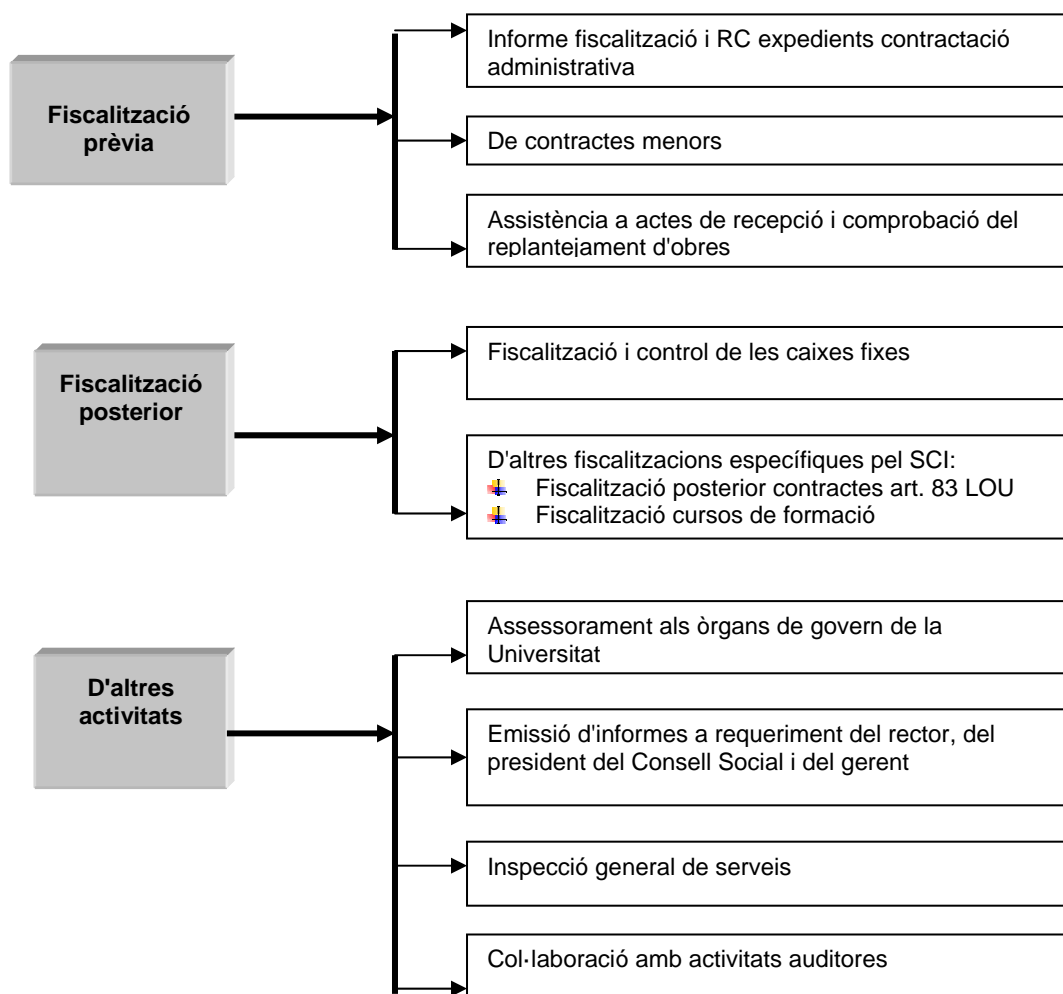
Fiscalització prèvia

Informe fiscalització i RC expedients contractació administrativa

De contractes menors

Assistència a actes de recepció i comprobació del replantejament d'obres

Fiscalització posterior

Fiscalització i control de les caixes fixes

D'altres fiscalitzacions específiques pel SCI:
- Fiscalització posterior contractes art. 83 LOU
- Fiscalització cursos de formació

D'altres activitats

Assessorament als òrgans de govern de la Universitat

Emissió d'informes a requeriment del rector, del president del Consell Social i del gerent

Inspecció general de serveis

Col·laboració amb activitats auditores